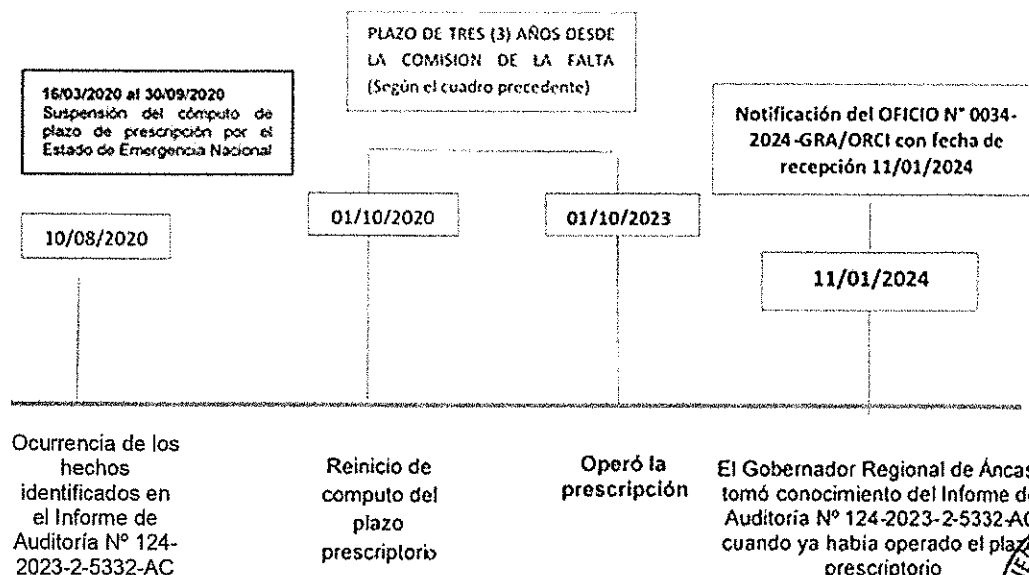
PLAZO DE TRES (3) AÑOS DESDE LA COMISION DE LA FALTA (Según el cuadro precedente)

16/03/2020 al 30/09/2020
Suspensión del cómputo de plazo de prescripción por el Estado de Emergencia Nacional

Notificación del OFICIO N° 0034-2024-GRA/ORCI con fecha de recepción 11/01/2024

10/08/2020

01/10/2020

01/10/2023

11/01/2024

Ocurrencia de los hechos identificados en el Informe de Auditoría N° 124-2023-2-5332-AC

Reinicio de computo del plazo prescriptorio

Operó la prescripción

El Gobernador Regional de Áncas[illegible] tomó conocimiento del Infome d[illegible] Auditoría N° 124-2023-2-5332-A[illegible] cuando ya habia operado el pla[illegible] prescriptorio